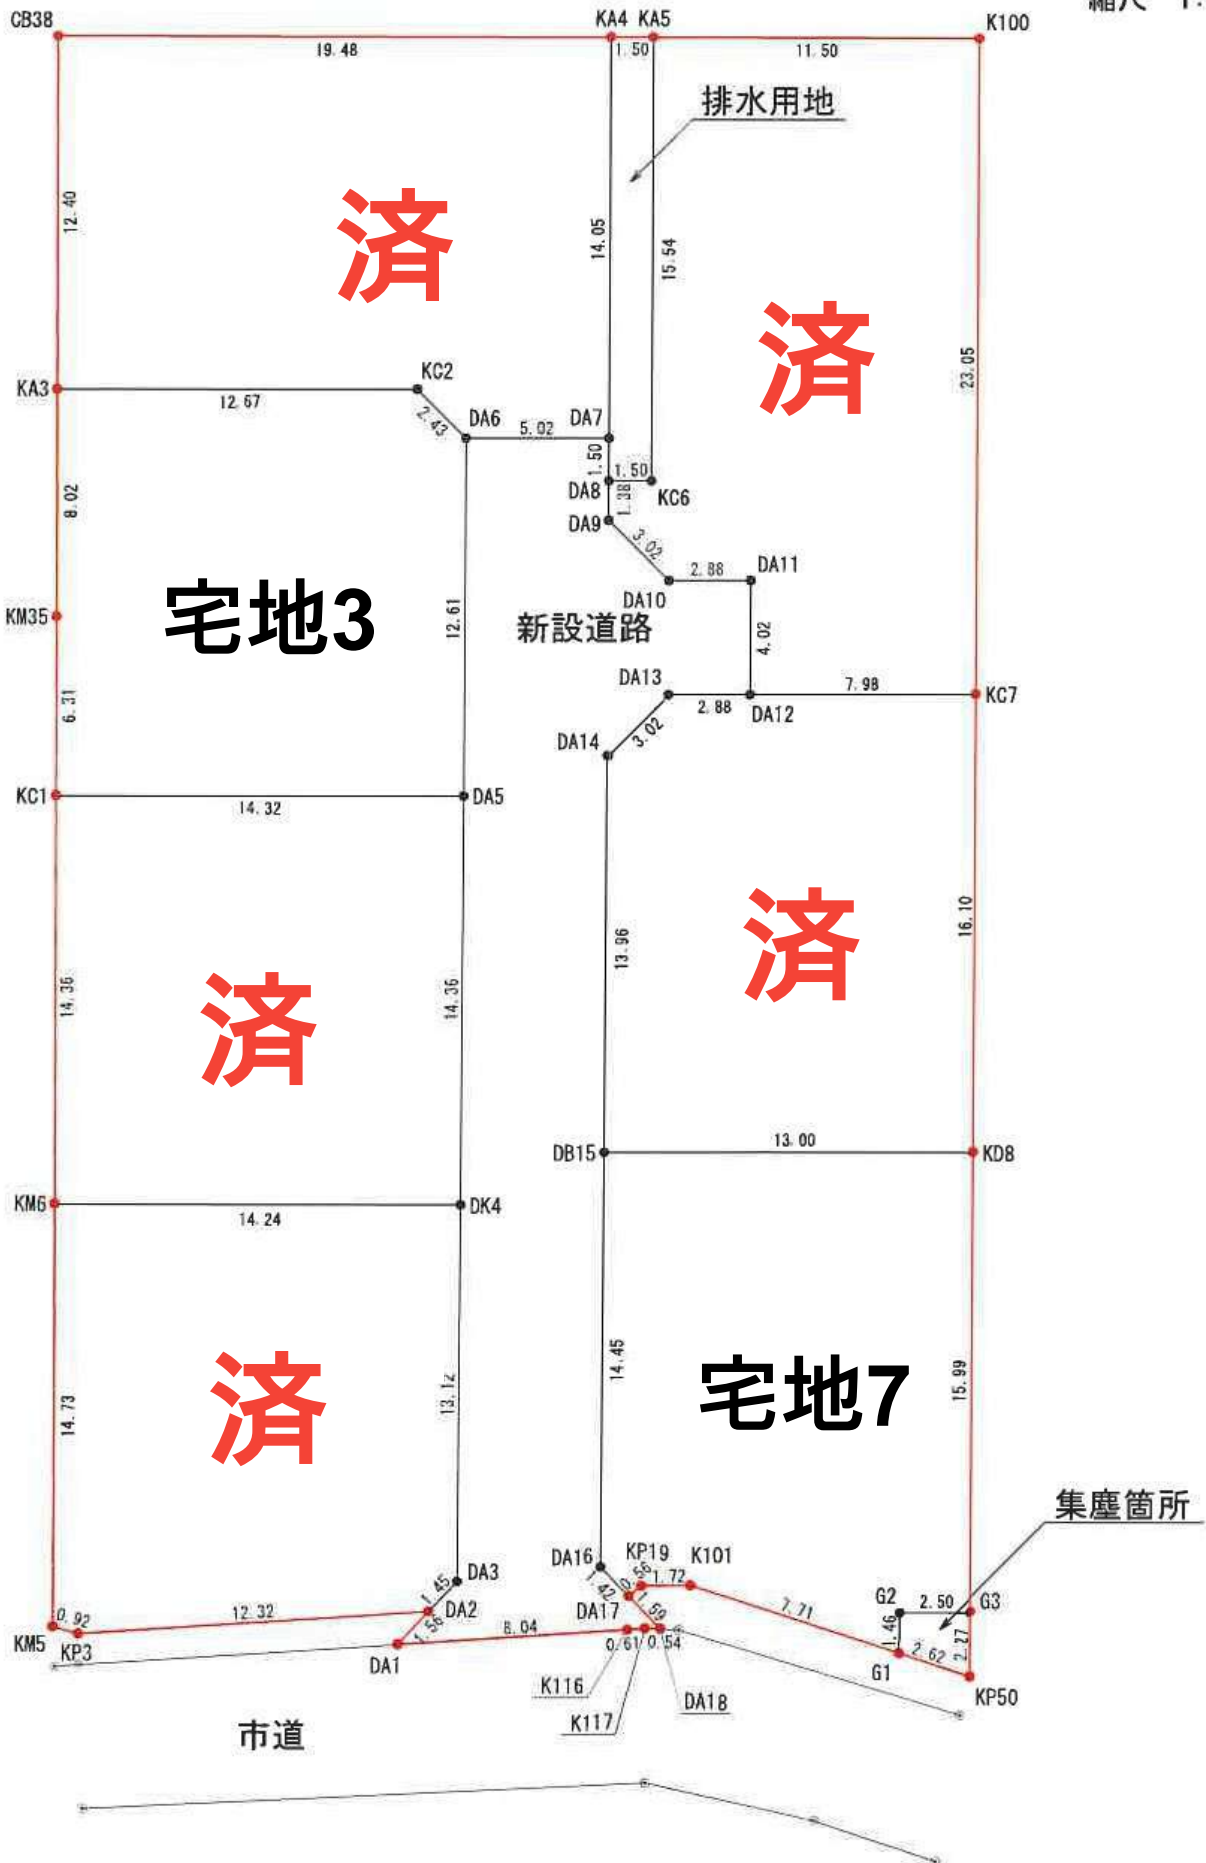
縮尺 1:

CB38
KA4 KA5
K100
19.48
1.50
11.50
排水用地
12.40
済
14.05
15.54
済
23.05
KA3
12.67
KC2
2.43
DA6
5.02
DA7
1.50
1.50
DA8
1.38
KC6
DA9
3.02
8.02
2.88
DA11
DA10
宅地3
12.61
新設道路
KM35
4.02
DA13
7.98
KC7
6.31
2.88
DA12
DA14
3.02
KC1
14.32
DA5
済
16.10
13.96
済
14.36
14.36
DB15
13.00
KD8
KM6
14.24
DK4
済
14.45
宅地7
15.99
14.73
13.12
集塵箇所
DA16
KP19
K101
DA3
0.56
1.72
1.45
1.42
DA17
7.71
G2
2.50
G3
0.92
12.32
DA2
1.50
1.46
1.56
8.04
2.62
2.27
KM5
KP3
DA1
0.61
0.54
G1
KP50
K116
DA18
K117
市道